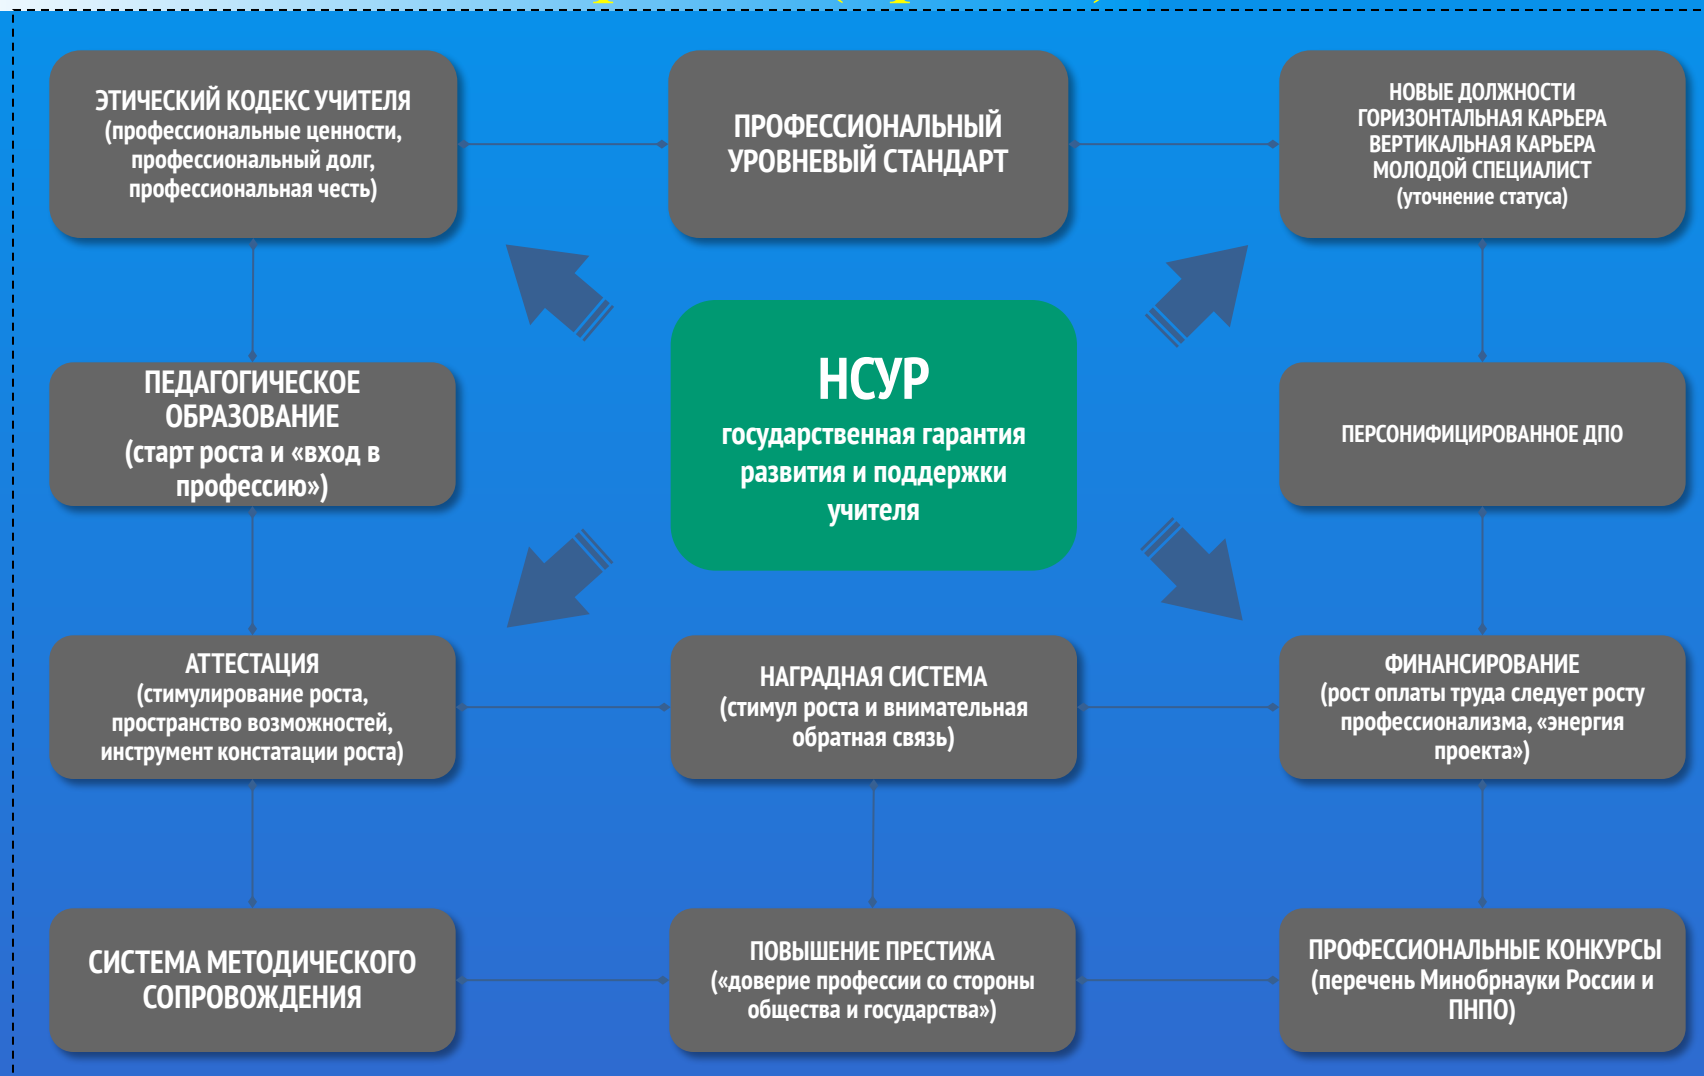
ЭТИЧЕСКИЙ КОДЕКС УЧИТЕЛЯ
(профессиональные ценности, профессиональный долг, профессиональная честь)

ПРОФЕССИОНАЛЬНЫЙ УРОВНЕВЫЙ СТАНДАРТ

НОВЫЕ ДОЛЖНОСТИ
ГОРИЗОНТАЛЬНАЯ КАРЬЕРА
ВЕРТИКАЛЬНАЯ КАРЬЕРА
МОЛОДОЙ СПЕЦИАЛИСТ
(уточнение статуса)

ПЕДАГОГИЧЕСКОЕ ОБРАЗОВАНИЕ
(старт роста и «вход в профессию»)

НСУР
государственная гарантия развития и поддержки учителя

ПЕРСОНИФИЦИРОВАННОЕ ДПО

АТТЕСТАЦИЯ
(стимулирование роста, пространство возможностей, инструмент констатации роста)

НАГРАДНАЯ СИСТЕМА
(стимул роста и внимательная обратная связь)

ФИНАНСИРОВАНИЕ
(рост оплаты труда следует росту профессионализма, «энергия проекта»)

СИСТЕМА МЕТОДИЧЕСКОГО СОПРОВОЖДЕНИЯ

ПОВЫШЕНИЕ ПРЕСТИЖА
(«доверие профессии со стороны общества и государства»)

ПРОФЕССИОНАЛЬНЫЕ КОНКУРСЫ
(перечень Минобрнауки России и ПНПО)